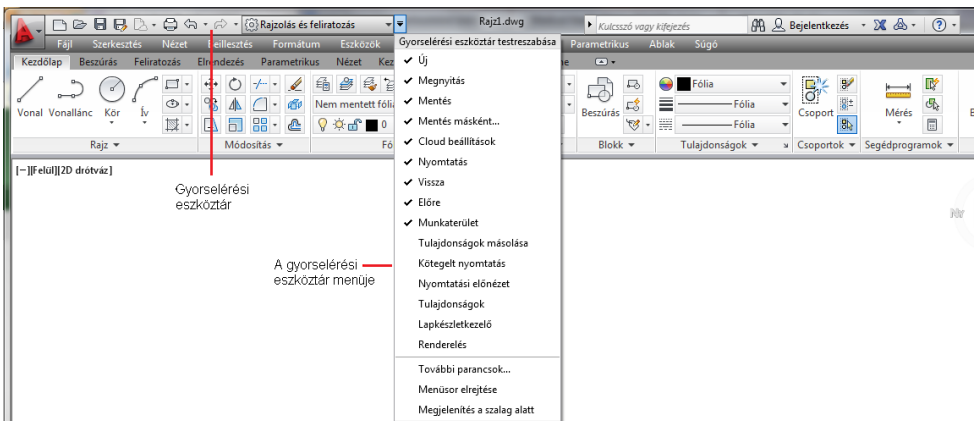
Rajzolás és feliratozás
Rajz1.dwg
Kulcsszó vagy kifejezés
Bejelentkezés
Fájl Szerkesztés Nézet Beillesztés Formátum Eszközök
Parametrikus Ablak Súgó
Kezdőlap Beszúrás Feliratozás Elrendezés Parametrikus Nézet Kez
Vonal Vonallánc Kör Ív
Rajz
Módosítás
Nem mentett fólia
Beszúrás
Blokk
Fólia
Fólia
Fólia
Tulajdonságok
Csoport
Csoportok
Mérés
Segédprogramok
[−][Felül][2D drótváz]
Gyorselérési eszköztár testreszabása
✔ Új
✔ Megnyitás
✔ Mentés
✔ Mentés másként...
✔ Cloud beállítások
✔ Nyomtatás
✔ Vissza
✔ Előre
✔ Munkaterület
Tulajdonságok másolása
Kötegelt nyomtatás
Nyomtatási előnézet
Tulajdonságok
Lapkészletkezelő
Renderelés
További parancsok...
Menüsor elrejtése
Megjelenítés a szalag alatt
Gyorselérési eszköztár
A gyorselérési eszköztár menüje